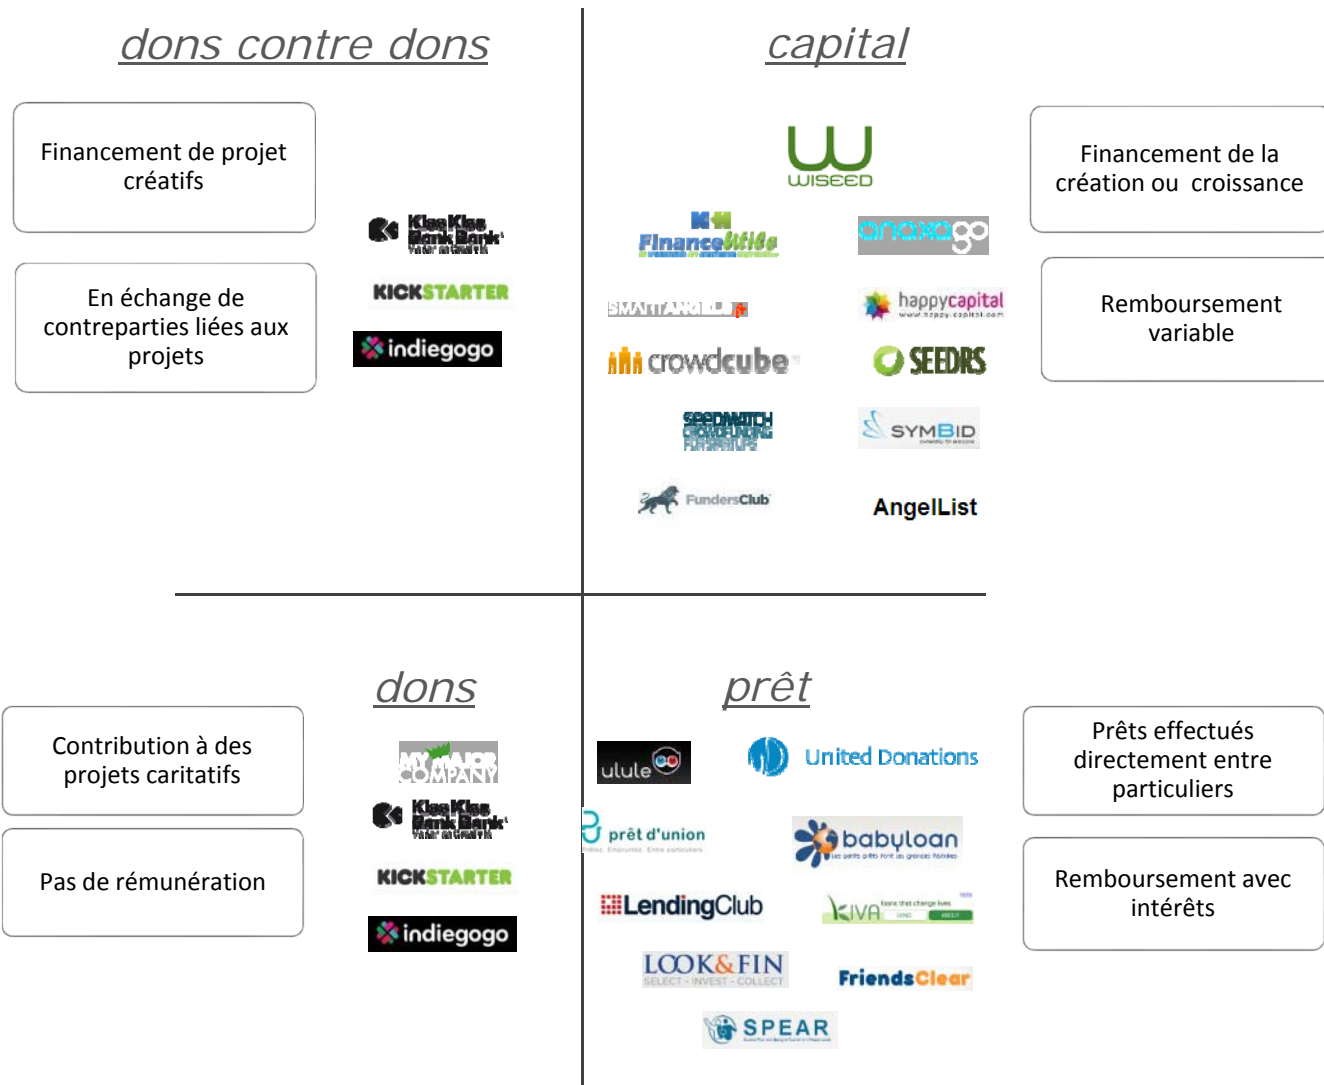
dons contre dons

Financement de projet créatifs

En échange de contreparties liées aux projets

KissKiss BankBank

KICKSTARTER

indiegogo

capital

WISEED

Financeutile

anaxago

SMARTANGELS

happycapital

crowdcube

SEEDRS

SEEDMATCH CROWDFUNDING FÜR STARTUPS

SYMBID

FundersClub

AngelList

Financement de la création ou croissance

Remboursement variable

dons

Contribution à des projets caritatifs

Pas de rémunération

MY MAJOR COMPANY

KissKiss BankBank

KICKSTARTER

indiegogo

prêt

ulule

United Donations

prêt d'union

babyloan

LendingClub

KIVA

LOOK&FIN
SELECT · INVEST · COLLECT

FriendsClear

SPEAR

Prêts effectués directement entre particuliers

Remboursement avec intérêts